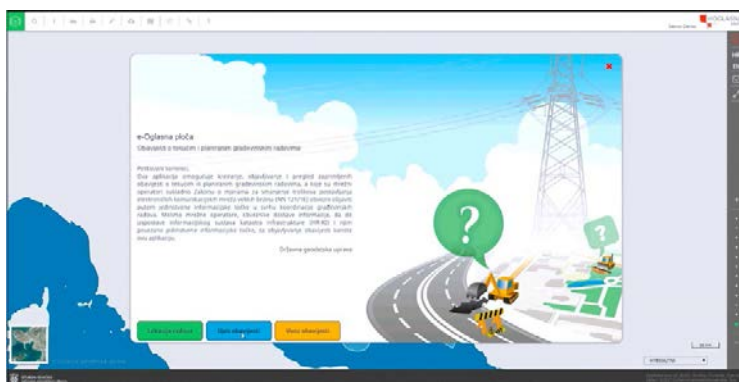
e-Oglasna ploča

Obavijesti o tekućim i planiranim građevinskim radovima

Poštovani korisnici,

Ova aplikacija omogućuje kreiranje, objavljivanje i pregled zajedničkih obavijesti o tekućim i planiranim građevinskim radovima, a koje su mrežni operatori sukladno Zakonu o mjerama za smanjenje troškova postavljanja elektroničkih komunikacijskih mreža velikih brzina (NN 121/16) obvezni objaviti putem jedinstvene informacijske točke u svrhu koordinacije građevinskih radova. Mrežni operatori, zaduženi dostavu informacija, da ih uspostave informacijskog sustava katastra infrastrukture (SIKI) i njim pružanju jedinstvene informacijske točke, za objavljivanje obavijesti koriste ovu aplikaciju.

Državna geodetska uprava

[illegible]

Opis obavijesti

Moje obavijesti